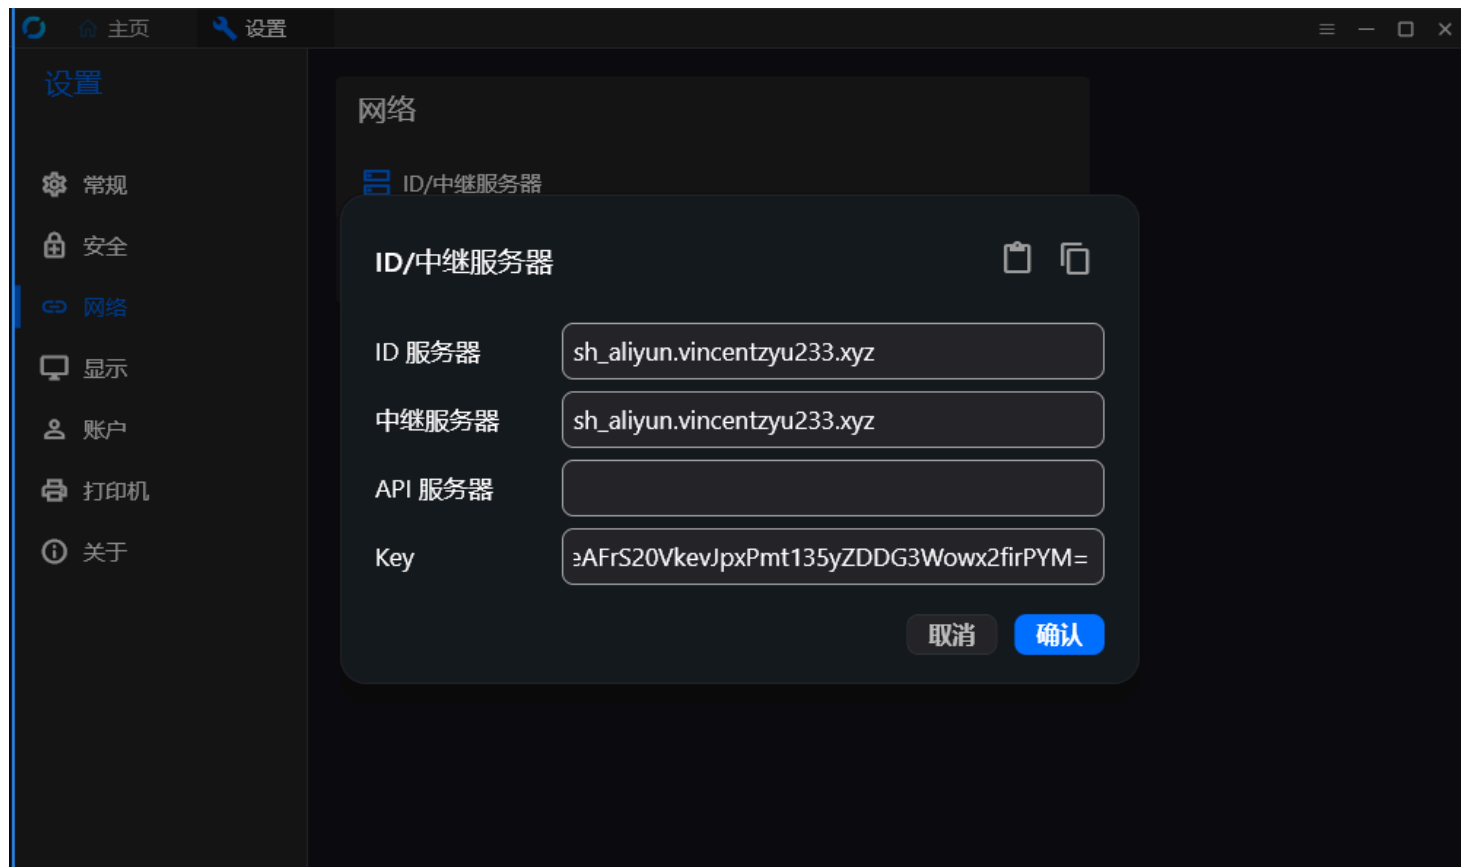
主页 设置

设置

常规
安全
网络
显示
账户
打印机
关于

网络

ID/中继服务器

ID/中继服务器

ID 服务器 sh_aliyun.vincentzyu233.xyz
中继服务器 sh_aliyun.vincentzyu233.xyz
API 服务器
Key ϶AFrS20VkevJpxPmt135yZDDG3Wowx2firPYM=

取消 确认